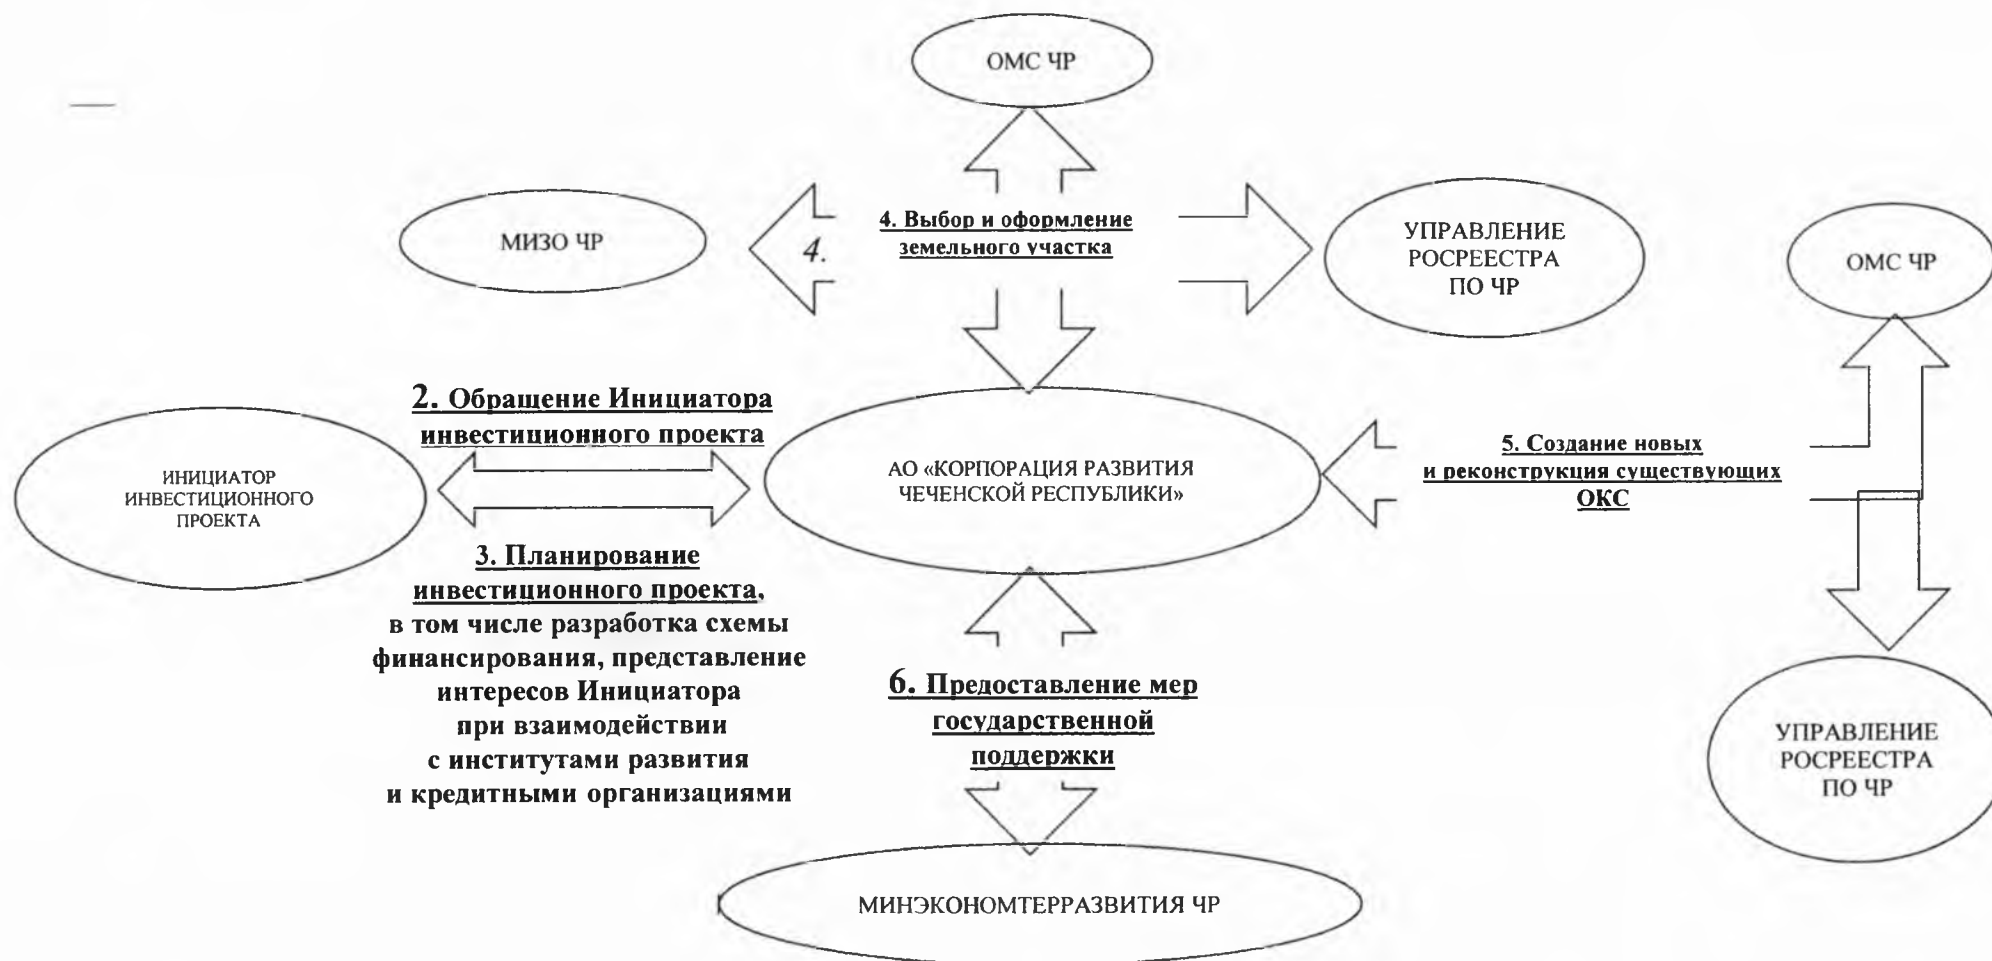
ОМС ЧР

МИЗО ЧР

4.

4. Выбор и оформление земельного участка

УПРАВЛЕНИЕ РОСРЕЕСТРА ПО ЧР

ОМС ЧР

2. Обращение Инициатора инвестиционного проекта

ИНИЦИАТОР ИНВЕСТИЦИОННОГО ПРОЕКТА

АО «КОРПОРАЦИЯ РАЗВИТИЯ ЧЕЧЕНСКОЙ РЕСПУБЛИКИ»

5. Создание новых и реконструкция существующих ОКС

3. Планирование инвестиционного проекта, в том числе разработка схемы финансирования, представление интересов Инициатора при взаимодействии с институтами развития и кредитными организациями

6. Предоставление мер государственной поддержки

УПРАВЛЕНИЕ РОСРЕЕСТРА ПО ЧР

МИНЭКОНОМТЕРРАЗВИТИЯ ЧР